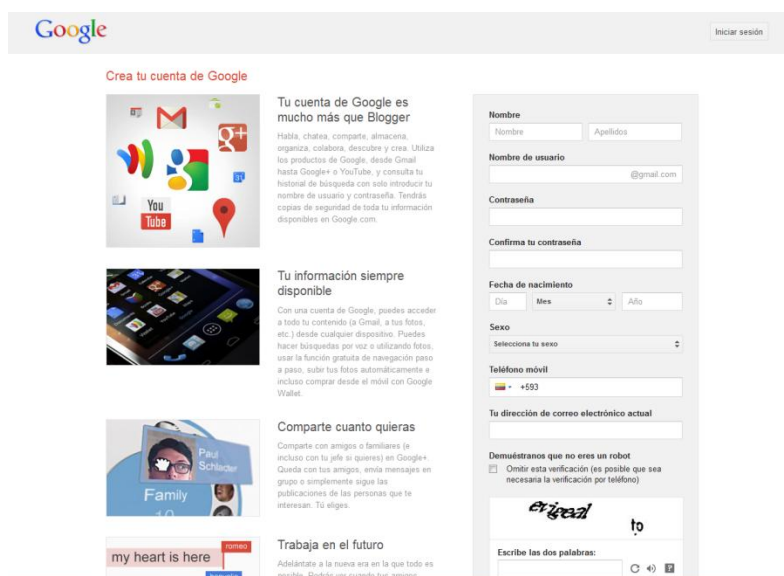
Google

Iniciar sesión

Crea tu cuenta de Google

You Tube

Tu cuenta de Google es mucho más que Blogger

Habla, chatea, comparte, almacena, organiza, colabora, descubre y crea. Utiliza los productos de Google, desde Gmail hasta Google+ o YouTube, y consulta tu historial de búsqueda con solo introducir tu nombre de usuario y contraseña. Tendrás copias de seguridad de toda tu información disponibles en Google.com.

Tu información siempre disponible

Con una cuenta de Google, puedes acceder a todo tu contenido (a Gmail, a tus fotos, etc.) desde cualquier dispositivo. Puedes hacer búsquedas por voz o utilizando fotos, usar la función gratuita de navegación paso a paso, subir tus fotos automáticamente e incluso comprar desde el móvil con Google Wallet.

Paul Schlader

Family

Comparte cuanto quieras

Comparte con amigos o familiares (e incluso con tu jefe si quieres) en Google+. Queda con tus amigos, envía mensajes en grupo o simplemente sigue las publicaciones de las personas que te interesan. Tú eliges.

my heart is here

romeo

Trabaja en el futuro

Adelántate a la nueva era en la que todo es posible. Podrás ver cuando tus amigos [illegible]

Nombre

Nombre

Apellidos

Nombre de usuario

@gmail.com

Contraseña

Confirma tu contraseña

Fecha de nacimiento

Día

Mes

Año

Sexo

Selecciona tu sexo

Teléfono móvil

+593

Tu dirección de correo electrónico actual

Demuéstranos que no eres un robot

Omitir esta verificación (es posible que sea necesaria la verificación por teléfono)

ertipeal

to

Escribe las dos palabras: